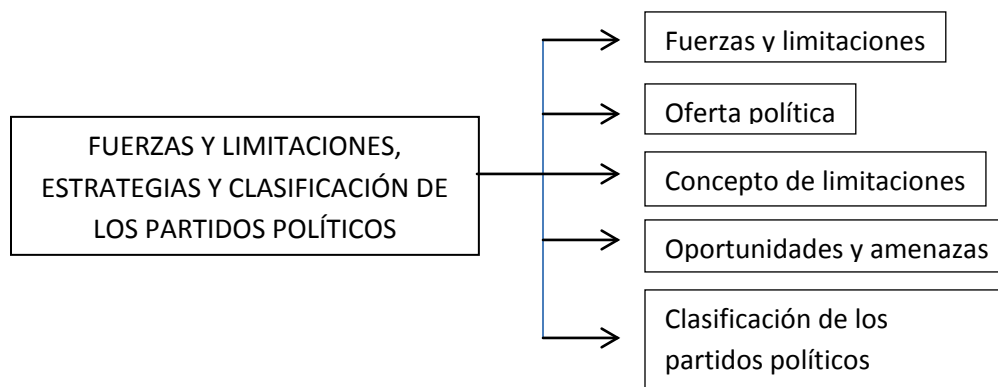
FUERZAS Y LIMITACIONES, ESTRATEGIAS Y CLASIFICACIÓN DE LOS PARTIDOS POLÍTICOS

Fuerzas y limitaciones

Oferta política

Concepto de limitaciones

Oportunidades y amenazas

Clasificación de los partidos políticos